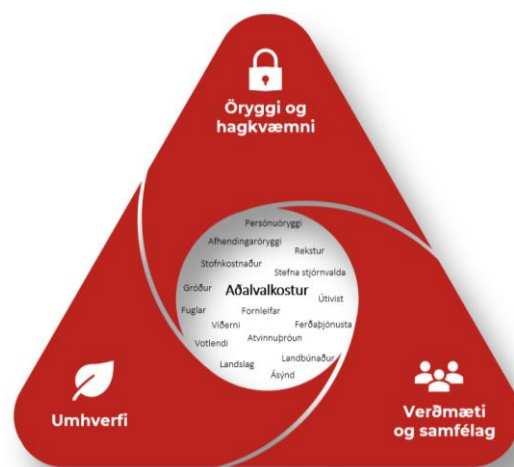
Öryggi og hagkvæmni

Persónuöryggi
Afhendingaröryggi
Rekstur
Stofnkostnaður
Stefna stjórnvalda
Gróður
Aðalvalkostur
Útivist
Fuglar
Fornleifar
Víðerni
Ferðaþjónusta
Votlendi
Atvinnuþróun
Landslag
Landbúnaður
Ásýnd

Umhverfi

Verðmæti og samfélag